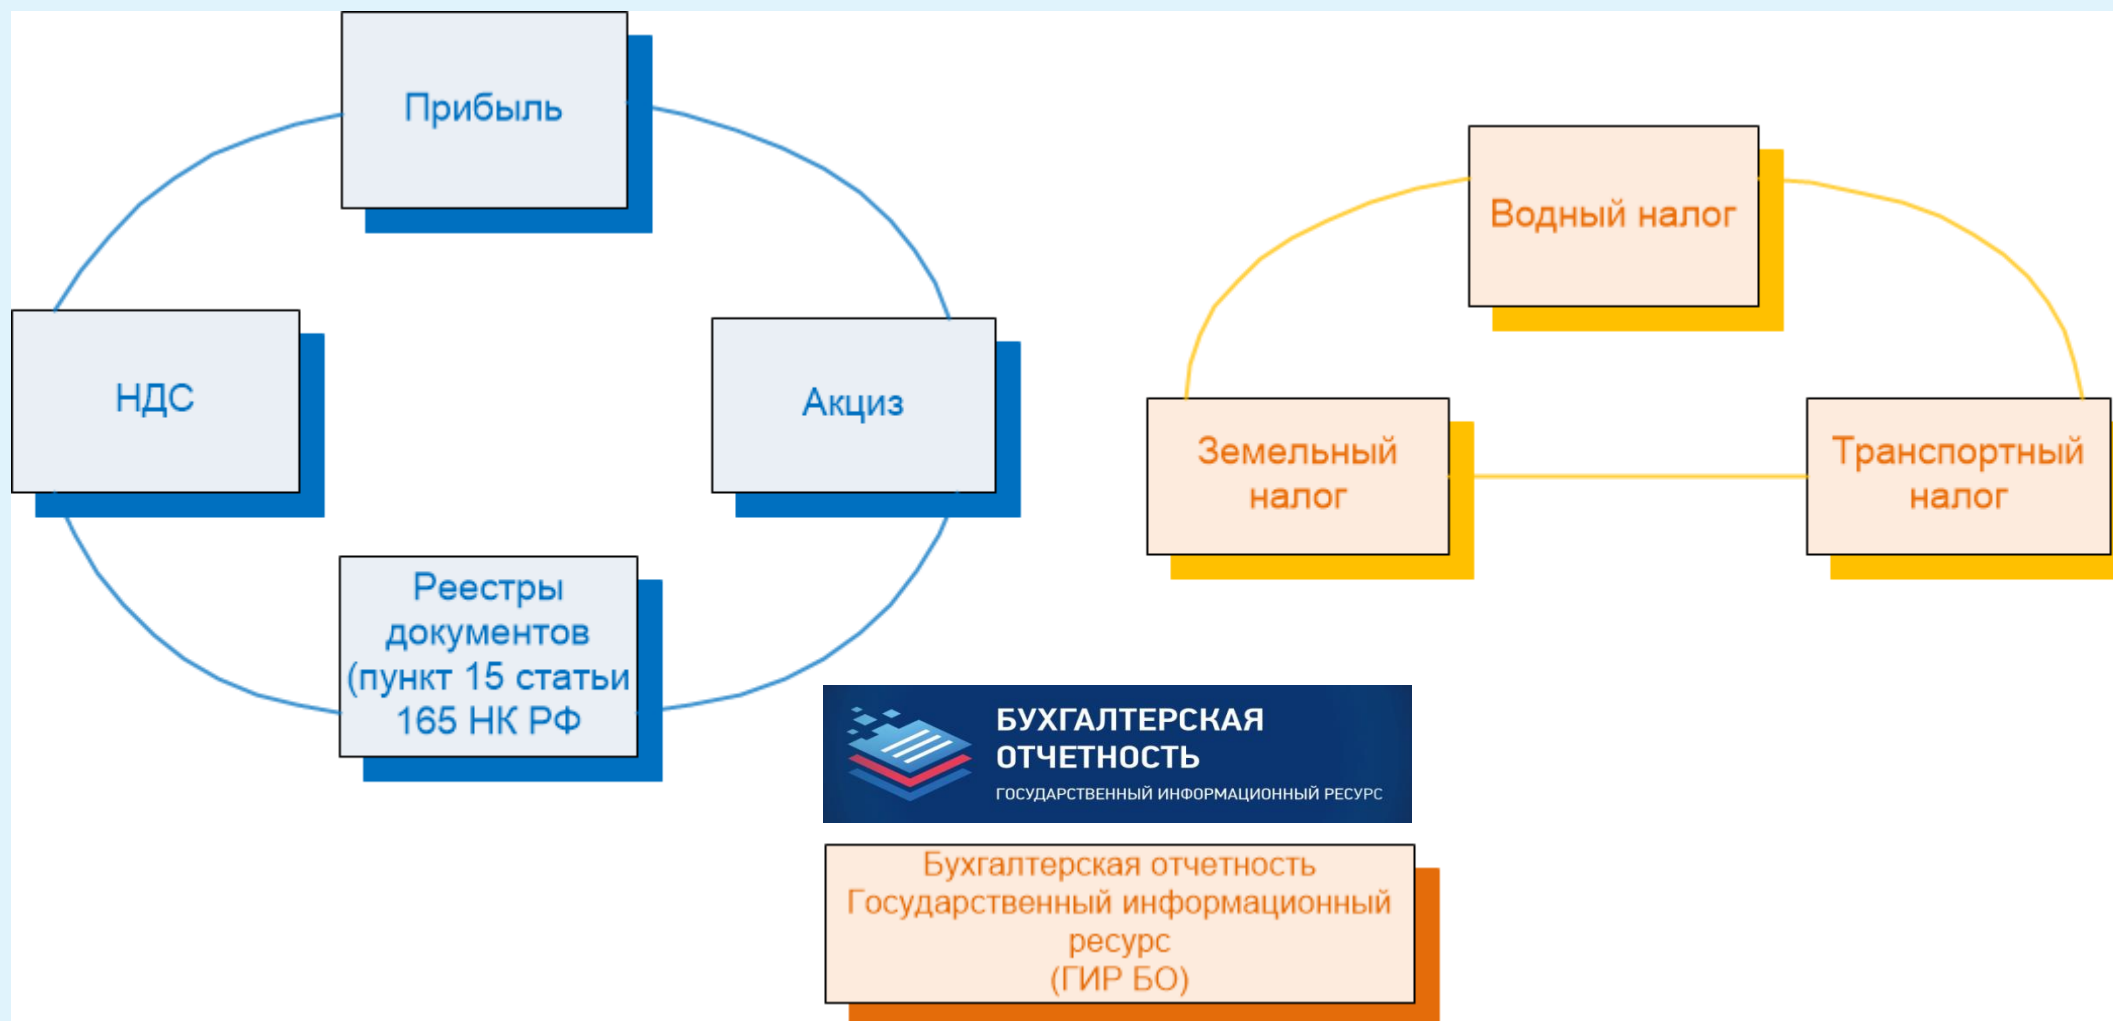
Прибыль

НДС

Акциз

Реестры документов (пункт 15 статьи 165 НК РФ

Водный налог

Земельный налог

Транспортный налог

БУХГАЛТЕРСКАЯ ОТЧЕТНОСТЬ
ГОСУДАРСТВЕННЫЙ ИНФОРМАЦИОННЫЙ РЕСУРС

Бухгалтерская отчетность
Государственный информационный ресурс
(ГИР БО)